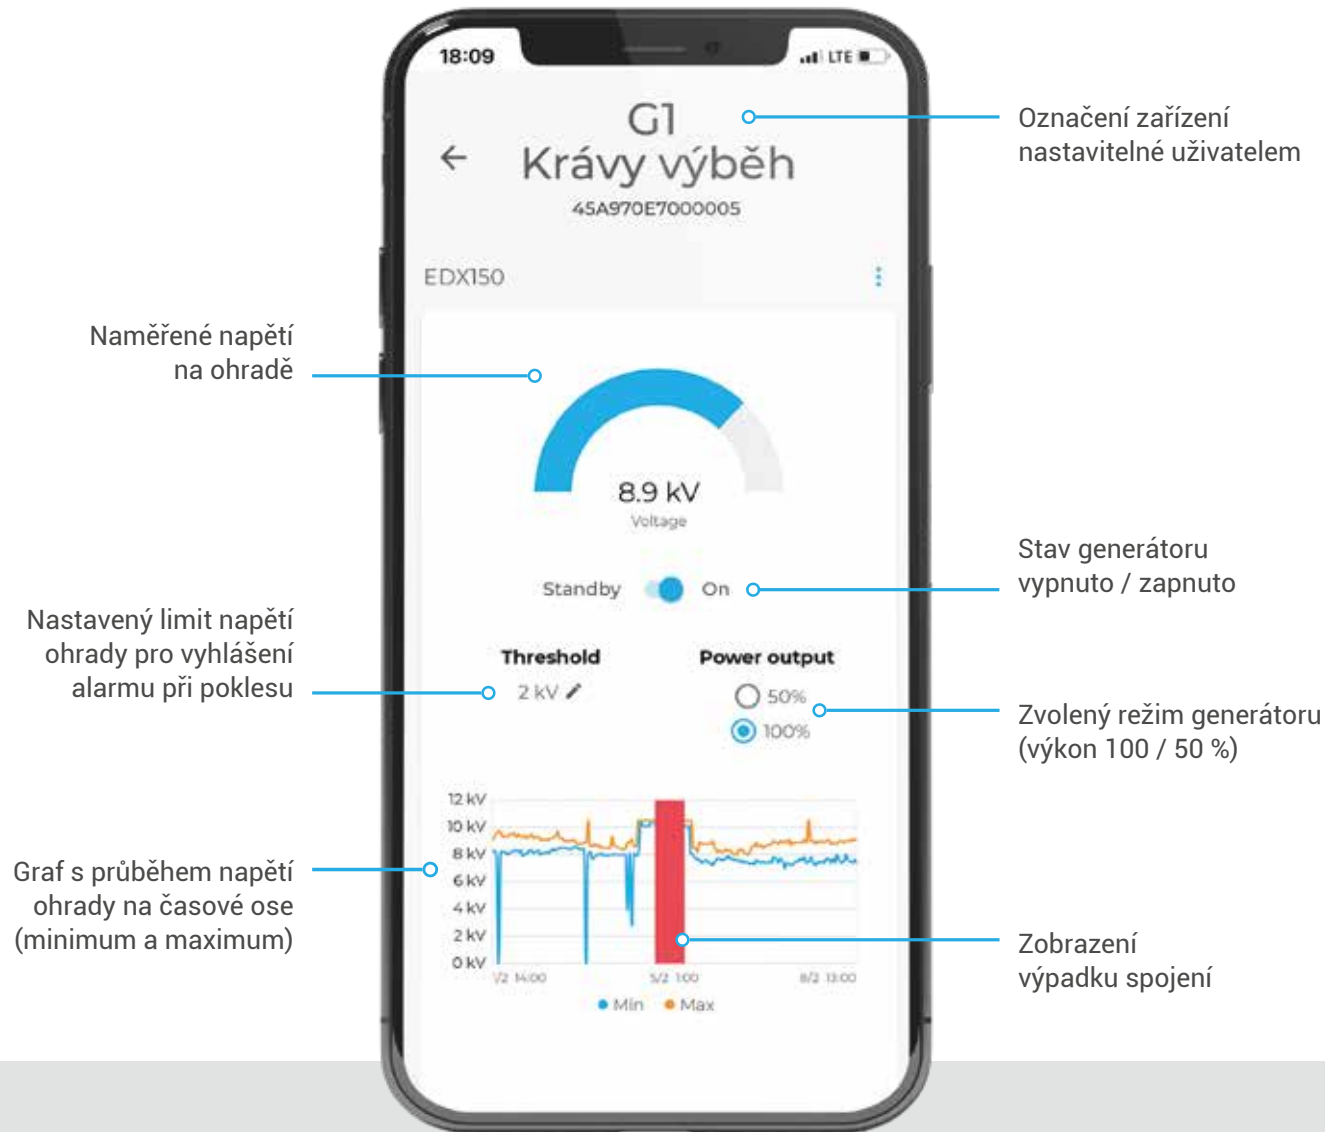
18:09

LTE

G1
Krávy výběh
45A970E7000005

Označení zařízení nastavitelné uživatelem

EDX150

Naměřené napětí na ohradě

8.9 kV
Voltage

Stav generátoru vypnuto / zapnuto

Standby On

Nastavený limit napětí ohrady pro vyhlášení alarmu při poklesu

Threshold
2 kV

Power output
50%
100%

Zvolený režim generátoru (výkon 100 / 50 %)

12 kV
10 kV
8 kV
6 kV
4 kV
2 kV
0 kV
1/2 14:00
5/2 1:00
8/2 13:00
Min
Max

Graf s průběhem napětí ohrady na časové ose (minimum a maximum)

Zobrazení výpadku spojení